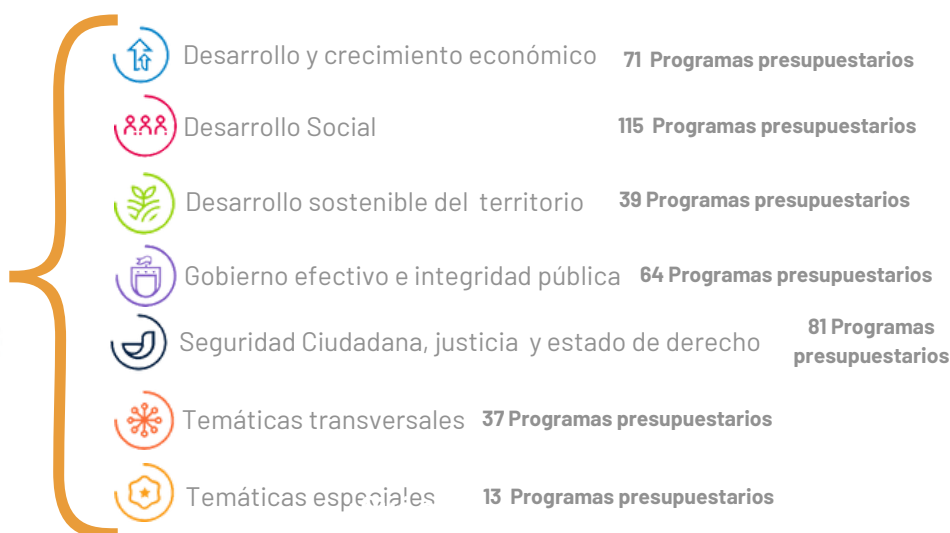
Desarrollo y crecimiento económico 71 Programas presupuestarios

Desarrollo Social 115 Programas presupuestarios

Desarrollo sostenible del territorio 39 Programas presupuestarios

Gobierno efectivo e integridad pública 64 Programas presupuestarios

Seguridad Ciudadana, justicia y estado de derecho 81 Programas presupuestarios

Temáticas transversales 37 Programas presupuestarios

Temáticas especiales 13 Programas presupuestarios